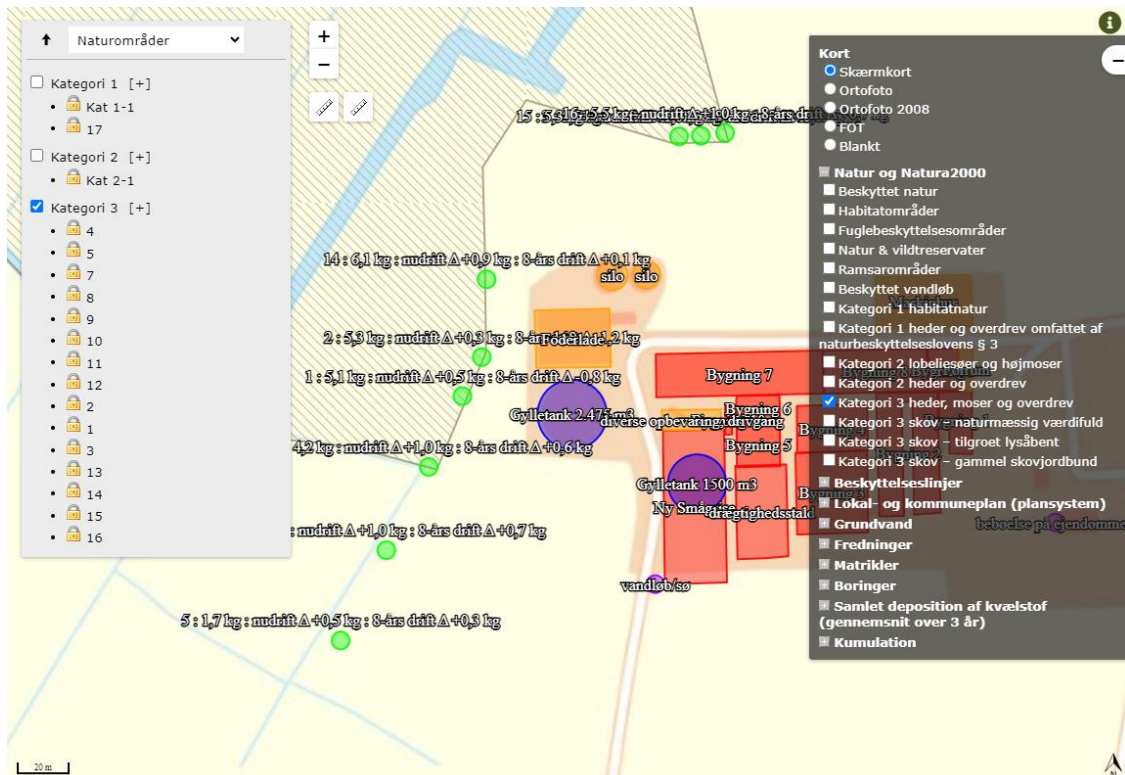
↑ Naturområder

☐ Kategori 1 [+]
• Kat 1-1
• 17
☐ Kategori 2 [+]
• Kat 2-1
☑ Kategori 3 [+]
• 4
• 5
• 7
• 8
• 9
• 10
• 11
• 12
• 2
• 1
• 3
• 13
• 14
• 15
• 16

+
−

15 : 5,3 16 : 5,5 kg : nudrift Δ +1,0 kg : 8-års drift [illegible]
14 : 6,1 kg : nudrift Δ +0,9 kg : 8-års drift Δ +0,1 kg
silo silo
2 : 5,3 kg : nudrift Δ +0,3 kg : 8-år Foderlade 1,2 kg
1 : 5,1 kg : nudrift Δ +0,5 kg : 8-års drift Δ -0,8 kg
Gylletank 2.475 m3
diverse opbevaring drivgang
4,2 kg : nudrift Δ +1,0 kg : 8-års drift Δ +0,6 kg
Bygning 7
Bygning 6
Bygning 5
Bygning 4
Bygning 8 Byg
Bygning 3
Gylletank 1500 m3
Ny Smågrise drægtighedsstald
: nudrift Δ +1,0 kg : 8-års drift Δ +0,7 kg
beboelse på ejendomme
vandløb/sø
5 : 1,7 kg : nudrift Δ +0,5 kg : 8-års drift Δ +0,3 kg
20 m

Kort
Skærmkort
Ortofoto
Ortofoto 2008
FOT
Blankt
Natur og Natura2000
Beskyttet natur
Habitatområder
Fuglebeskyttelsesområder
Natur & vildtreservater
Ramsarområder
Beskyttet vandløb
Kategori 1 habitatnatur
Kategori 1 heder og overdrev omfattet af naturbeskyttelseslovens § 3
Kategori 2 lobeliesøer og højmoser
Kategori 2 heder og overdrev
Kategori 3 heder, moser og overdrev
Kategori 3 skov – naturmæssig værdifuld
Kategori 3 skov – tilgroet lysåbent
Kategori 3 skov – gammel skovjordbund
Beskyttelseslinjer
Lokal- og kommuneplan (plansystem)
Grundvand
Fredninger
Matrikler
Boringer
Samlet deposition af kvælstof (gennemsnit over 3 år)
Kumulation